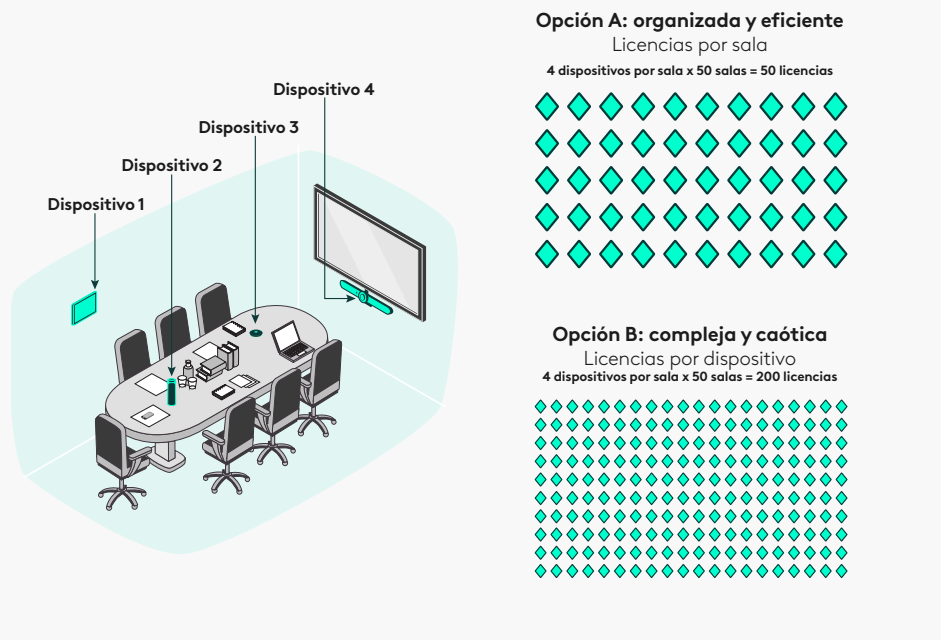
Dispositivo 4

Dispositivo 3

Dispositivo 2

Dispositivo 1

Opción A: organizada y eficiente
Licencias por sala
4 dispositivos por sala x 50 salas = 50 licencias

Opción B: compleja y caótica
Licencias por dispositivo
4 dispositivos por sala x 50 salas = 200 licencias